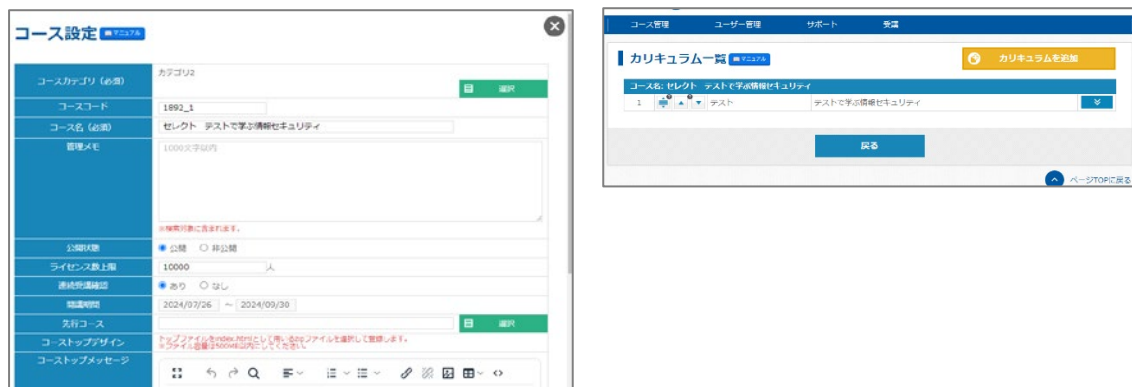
コース設定 マニュアル

| | |
|---|---|
| コースカテゴリ（必須） | カテゴリ2 選択 |
| コースコード | 1892_1 |
| コース名（必須） | セレクト テストで学ぶ情報セキュリティ |
| 管理メモ | 1000文字以内 ※検索対象に含まれます。 |
| 公開状態 | 公開 非公開 |
| ライセンス数上限 | 10000 人 |
| 連続受講確認 | あり なし |
| 受講期間 | 2024/07/26 ～ 2024/09/30 |
| 先行コース | 選択 |
| コーストップデザイン | トップファイルをindex.htmlとして用いるzipファイルを選択して登録します。 ※ファイル容量は500MB以内にしてください。 |
| コーストップメッセージ | |

コース管理 ユーザー管理 サポート 受講

カリキュラム一覧 マニュアル

カリキュラムを追加

コース名: セレクト テストで学ぶ情報セキュリティ

| | | | |
|---|---|---|---|
| 1 | テスト | テストで学ぶ情報セキュリティ | |

戻る

ページTOPに戻る